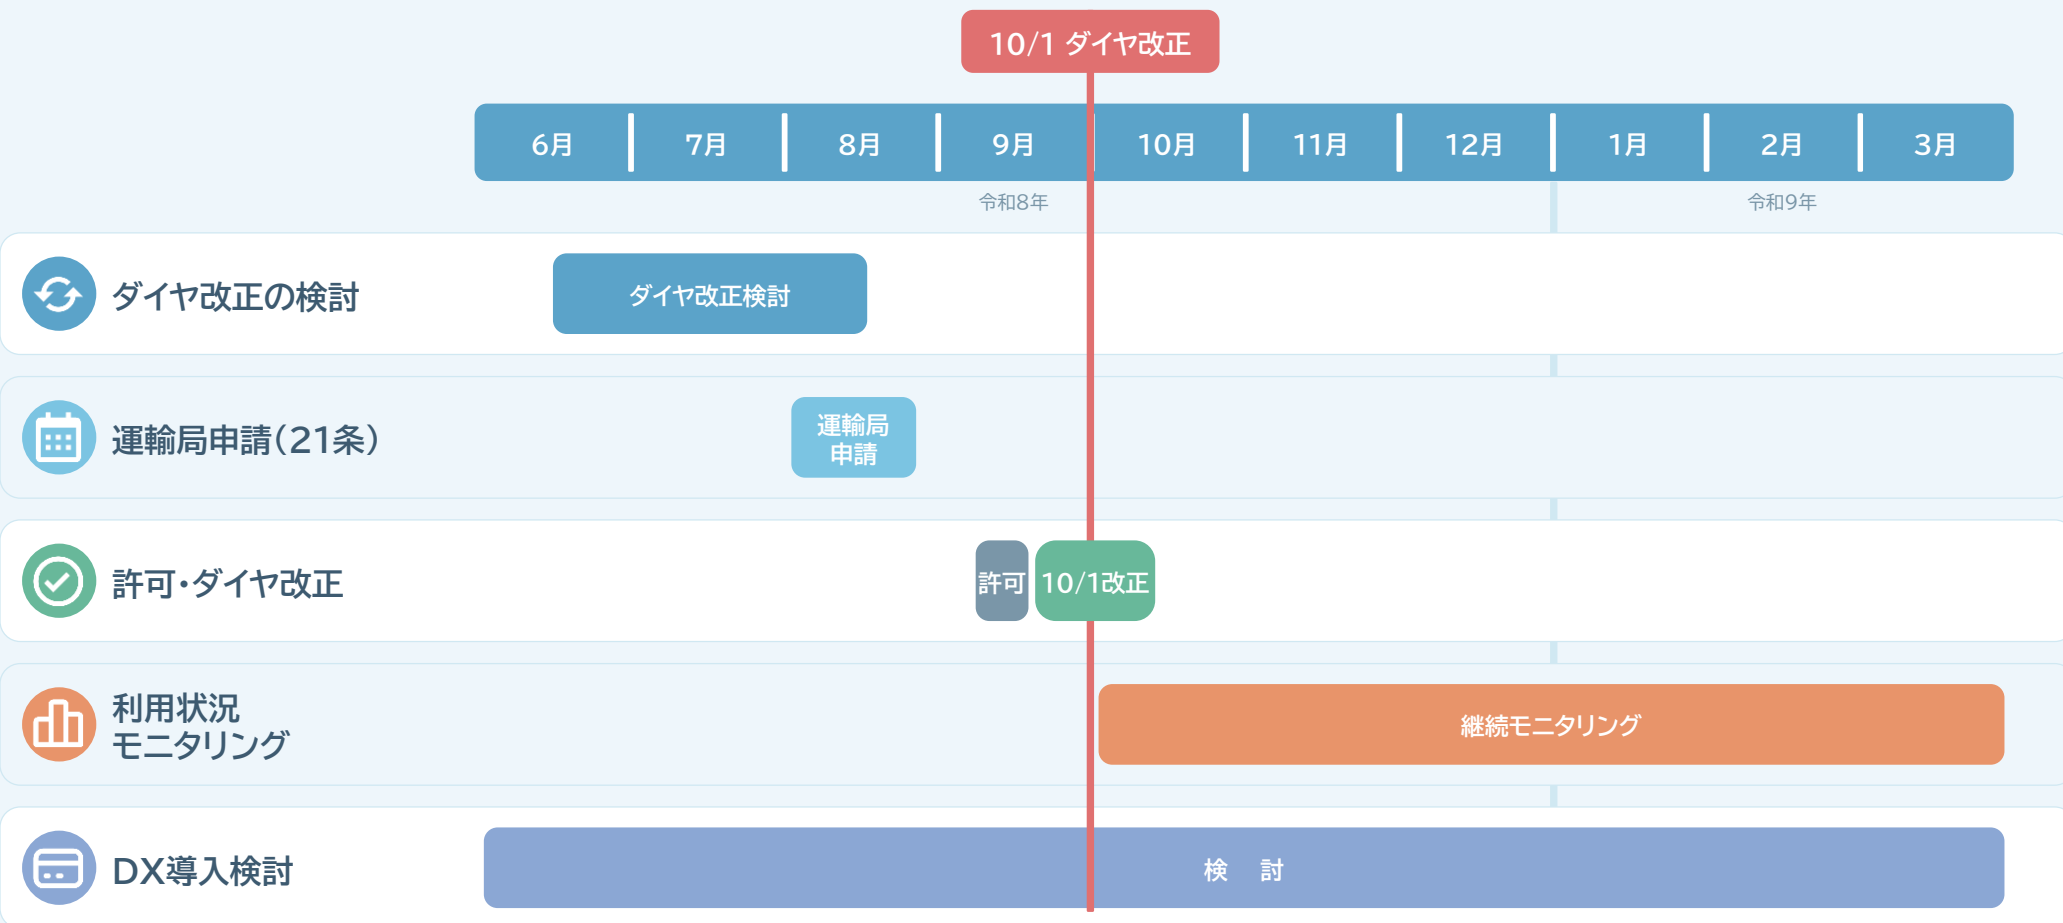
10/1 ダイヤ改正

| 6月 | 7月 | 8月 | 9月 | 10月 | 11月 | 12月 | 1月 | 2月 | 3月 |
|---|---|---|---|---|---|---|---|---|---|

令和8年 令和9年

ダイヤ改正の検討
ダイヤ改正検討

運輸局申請(21条)
運輸局申請

許可・ダイヤ改正
許可
10/1改正

利用状況モニタリング
継続モニタリング

DX導入検討
検 討